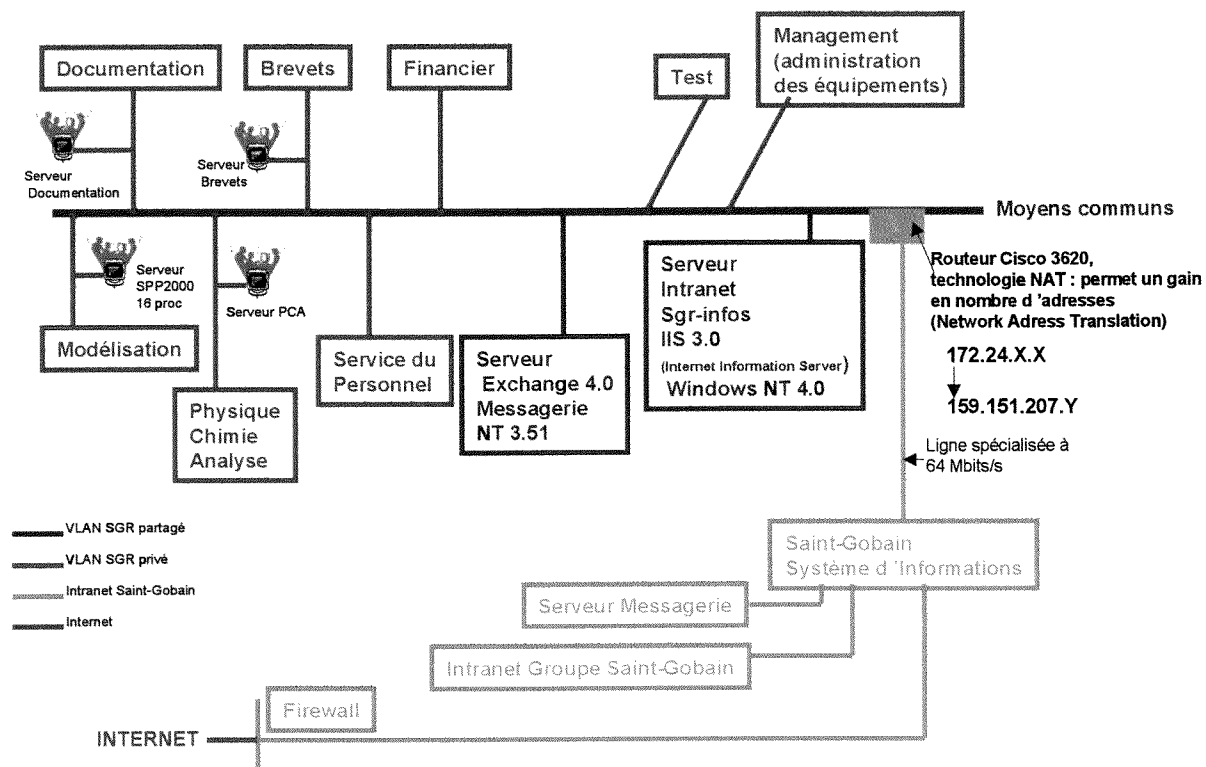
Documentation

Brevets

Financier

Test

Management (administration des équipements)

Serveur Documentation

Serveur Brevets

Moyens communs

Serveur SPP2000 16 proc

Serveur PCA

Serveur Intranet Sgr-infos IIS 3.0 (Internet Information Server) Windows NT 4.0

Routeur Cisco 3620, technologie NAT : permet un gain en nombre d 'adresses (Network Adress Translation)

172.24.X.X

159.151.207.Y

Modélisation

Service du Personnel

Serveur Exchange 4.0 Messagerie NT 3.51

Physique Chimie Analyse

Ligne spécialisée à 64 Mbits/s

VLAN SGR partagé

VLAN SGR privé

Intranet Saint-Gobain

Internet

Saint-Gobain Système d 'Informations

Serveur Messagerie

Intranet Groupe Saint-Gobain

Firewall

INTERNET